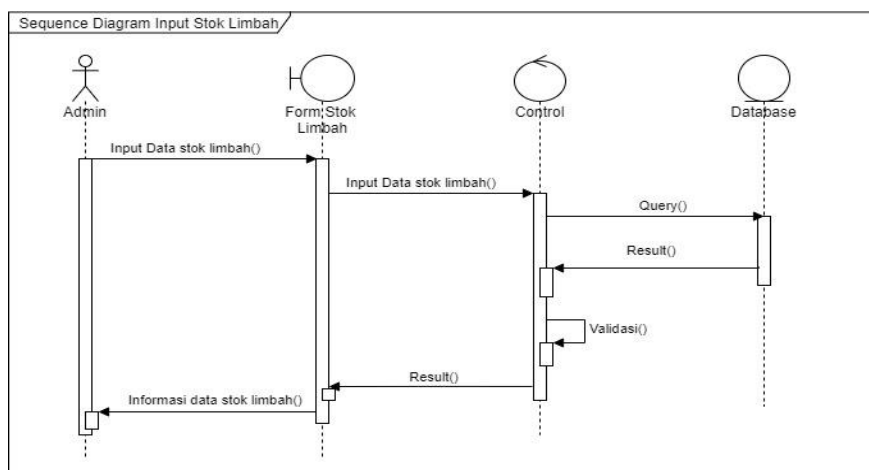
Sequence Diagram Input Stok Limbah

Admin

Form Stok Limbah

Control

Database

Input Data stok limbah()

Input Data stok limbah()

Query()

Result()

Validasi()

Result()

Informasi data stok limbah()